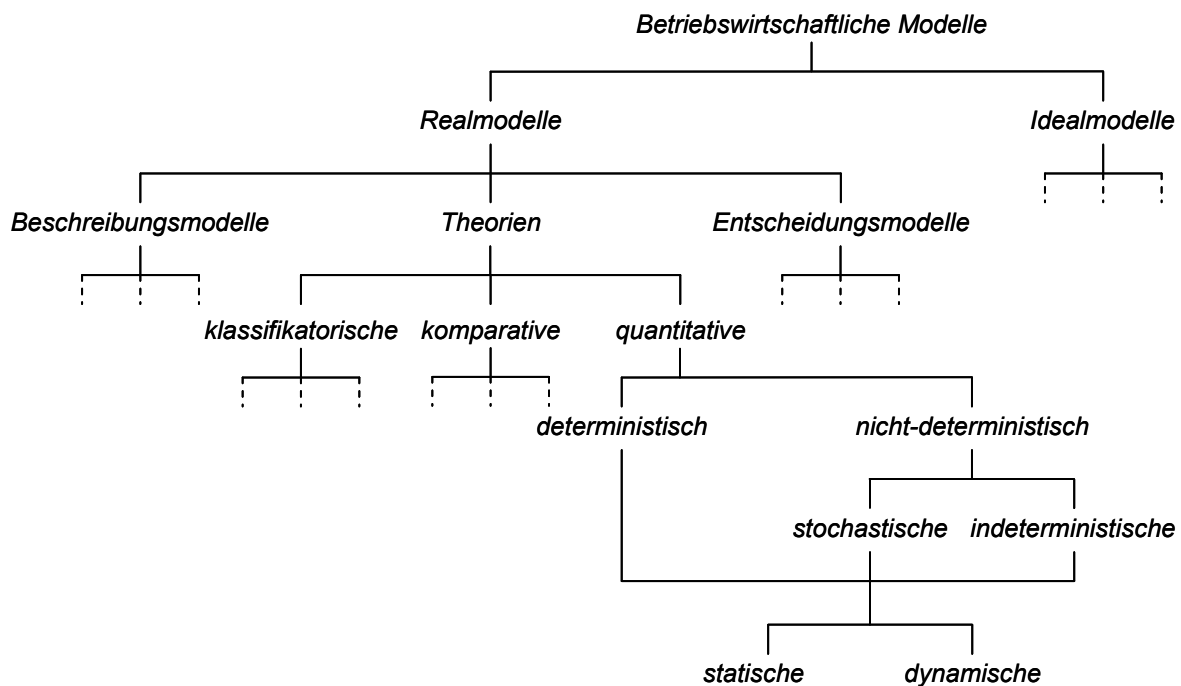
Betriebswirtschaftliche Modelle

Realmodelle

Idealmodelle

Beschreibungsmodelle

Theorien

Entscheidungsmodelle

klassifikatorische

komparative

quantitative

deterministisch

nicht-deterministisch

stochastische

indeterministische

statische

dynamische